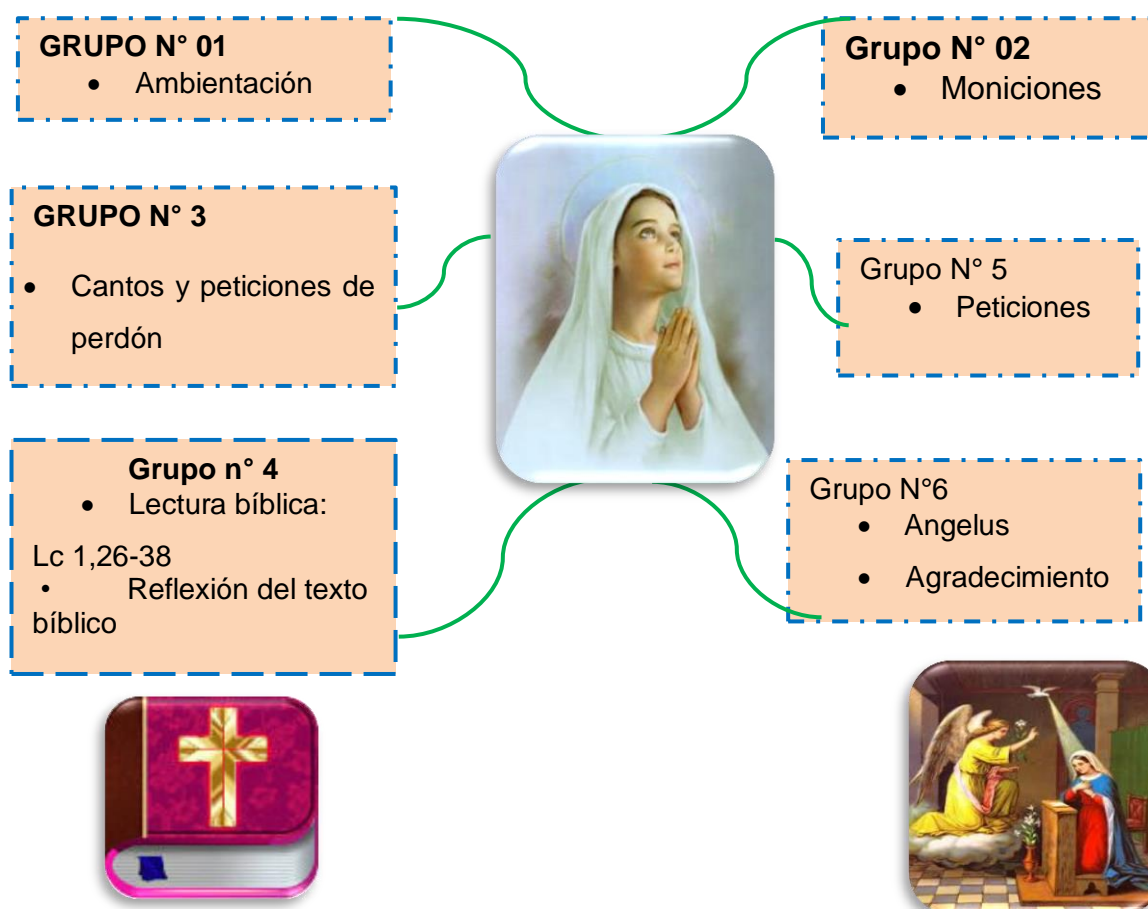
GRUPO N° 01
- Ambientación

Grupo N° 02
- Moniciones

GRUPO N° 3
- Cantos y peticiones de perdón

Grupo N° 5
- Peticiones

Grupo n° 4
- Lectura bíblica:

Lc 1,26-38
- Reflexión del texto bíblico

Grupo N°6
- Angelus
- Agradecimiento